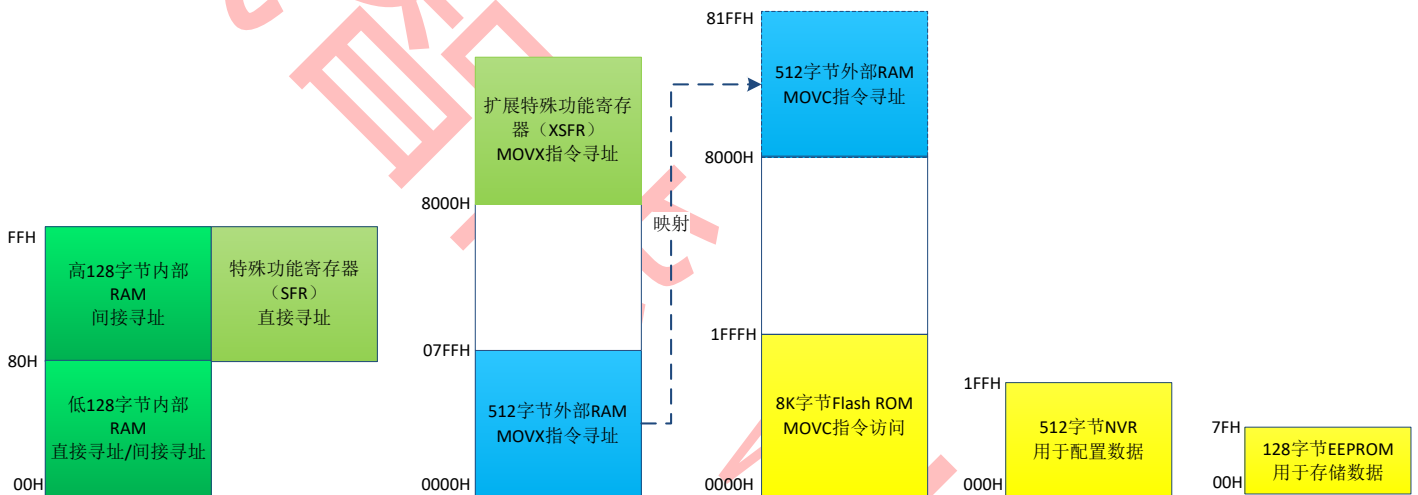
FFH

高128字节内部
RAM
间接寻址

特殊功能寄存器
（SFR）
直接寻址

80H

低128字节内部
RAM
直接寻址/间接寻址

00H

扩展特殊功能寄存器（XSFR）
MOVX指令寻址

8000H

07FFH

512字节外部RAM
MOVX指令寻址

0000H

映射

81FFH

512字节外部RAM
MOVC指令寻址

8000H

1FFFH

8K字节Flash ROM
MOVC指令访问

0000H

1FFH

512字节NVR
用于配置数据

000H

7FH

128字节EEPROM
用于存储数据

00H